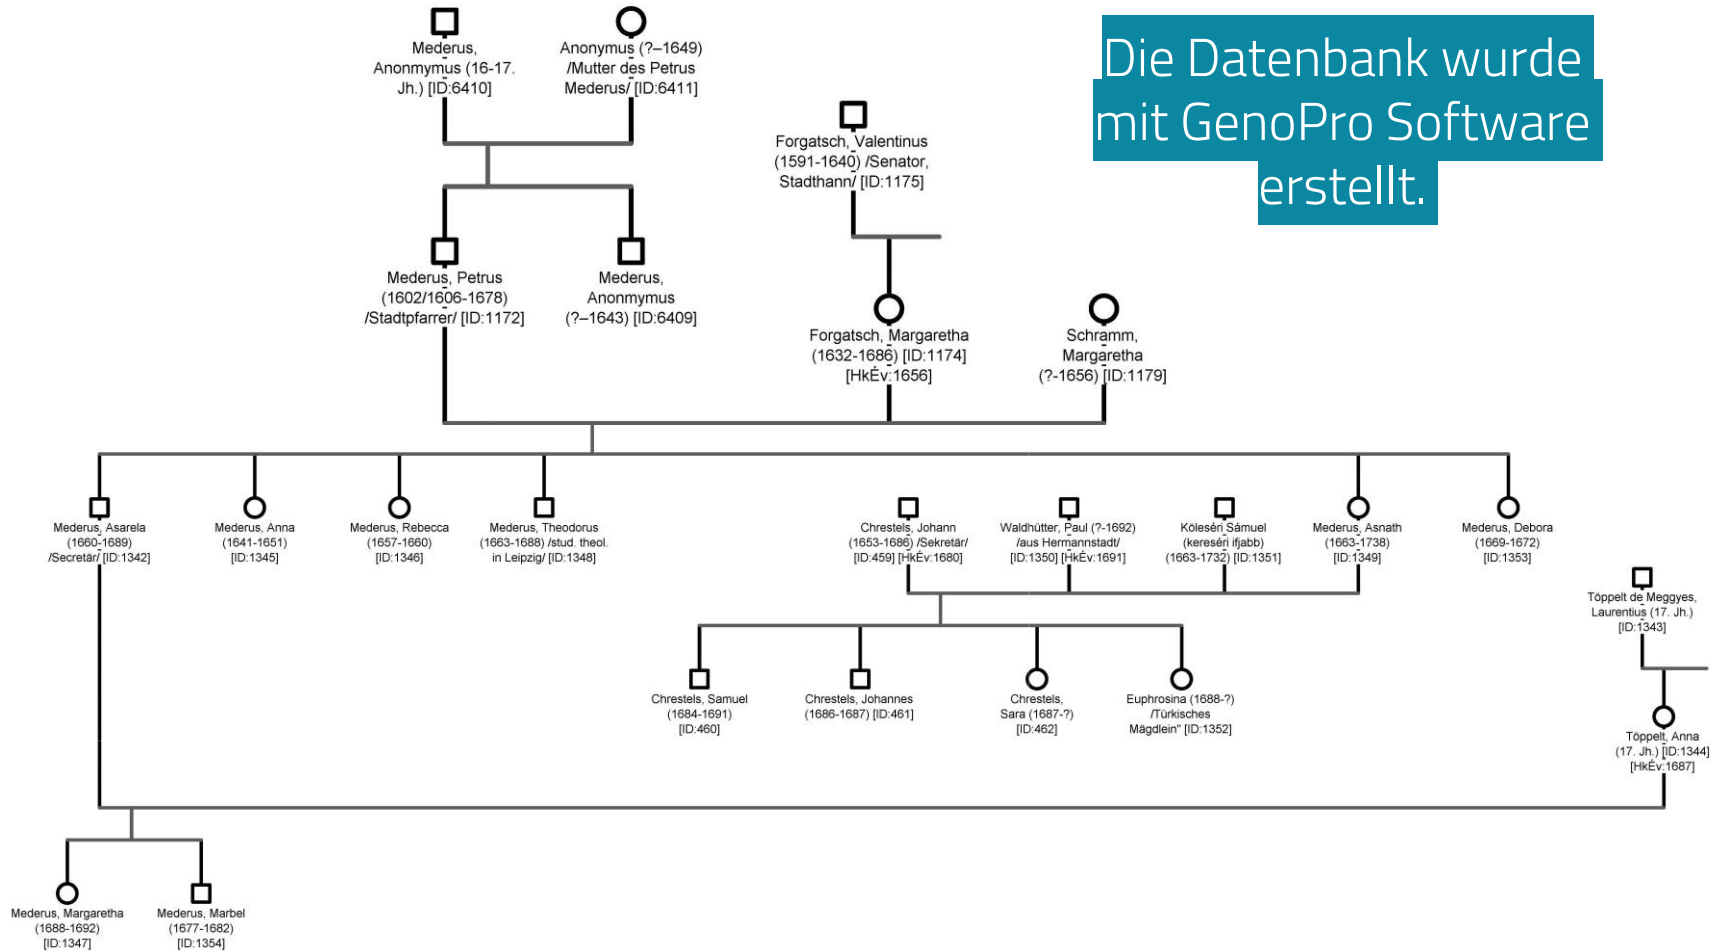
Die Datenbank wurde mit GenoPro Software erstellt.

Mederus, Anonmymus (16-17. Jh.) [ID:6410]

Anonymus (?–1649) /Mutter des Petrus Mederus/ [ID:6411]

Forgatsch, Valentinus (1591-1640) /Senator, Stadthann/ [ID:1175]

Mederus, Petrus (1602/1606-1678) /Stadtpfarrer/ [ID:1172]

Mederus, Anonmymus (?–1643) [ID:6409]

Forgatsch, Margaretha (1632-1686) [ID:1174] [HkÉv:1656]

Schramm, Margaretha (?-1656) [ID:1179]

Mederus, Asarela (1660-1689) /Secretär/ [ID:1342]

Mederus, Anna (1641-1651) [ID:1345]

Mederus, Rebecca (1657-1660) [ID:1346]

Mederus, Theodorus (1663-1688) /stud. theol. in Leipzig/ [ID:1348]

Chrestels, Johann (1653-1686) /Sekretär/ [ID:459] [HkÉv:1680]

Waldhütter, Paul (?-1692) /aus Hermannstadt/ [ID:1350] [HkÉv:1691]

Köleséri Sámuel (keresëri ifjabb) (1663-1732) [ID:1351]

Mederus, Asnath (1663-1738) [ID:1349]

Mederus, Debora (1669-1672) [ID:1353]

Töppelt de Meggyes, Laurentius (17. Jh.) [ID:1343]

Chrestels, Samuel (1684-1691) [ID:460]

Chrestels, Johannes (1686-1687) [ID:461]

Chrestels, Sara (1687-?) [ID:462]

Euphrosina (1688-?) /Türkisches Mägdlein" [ID:1352]

Töppelt, Anna (17. Jh.) [ID:1344] [HkÉv:1687]

Mederus, Margaretha (1688-1692) [ID:1347]

Mederus, Marbel (1677-1682) [ID:1354]